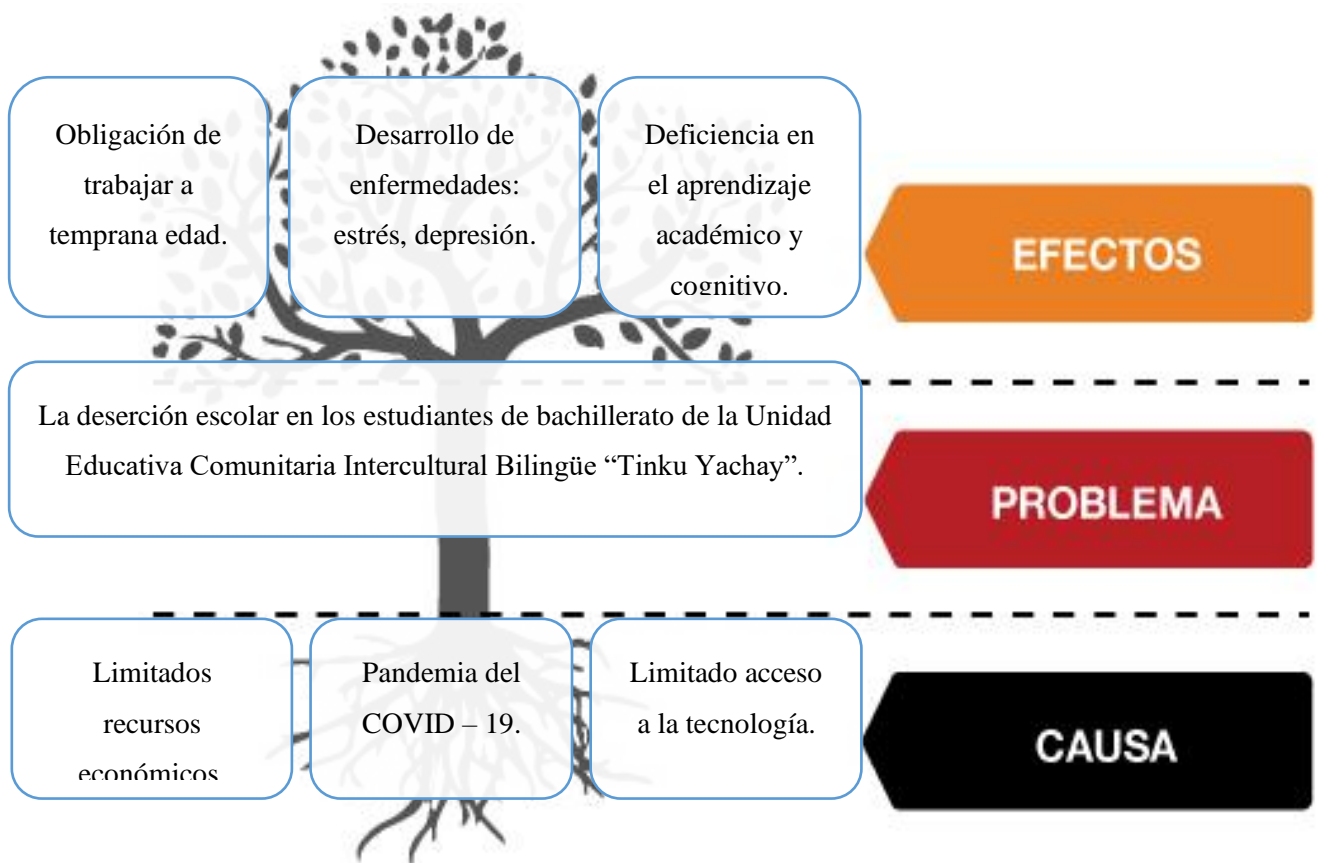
Obligación de trabajar a temprana edad.

Desarrollo de enfermedades: estrés, depresión.

Deficiencia en el aprendizaje académico y cognitivo.

EFECTOS

La deserción escolar en los estudiantes de bachillerato de la Unidad Educativa Comunitaria Intercultural Bilingüe "Tinku Yachay".

PROBLEMA

Limitados recursos económicos

Pandemia del COVID – 19.

Limitado acceso a la tecnología.

CAUSA